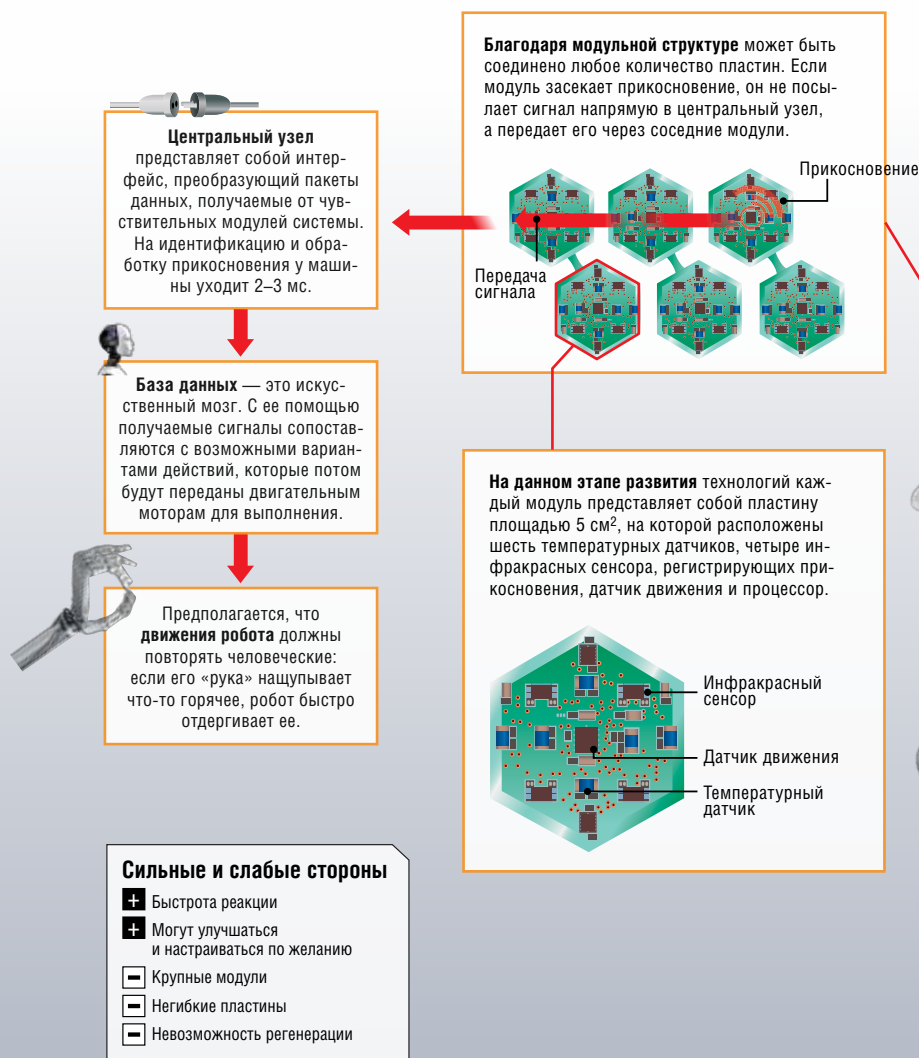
**Центральный узел** представляет собой интерфейс, преобразующий пакеты данных, получаемые от чувствительных модулей системы. На идентификацию и обработку прикосновения у машины уходит 2–3 мс.

**База данных** — это искусственный мозг. С ее помощью получаемые сигналы сопоставляются с возможными вариантами действий, которые потом будут переданы двигательным моторам для выполнения.

Предполагается, что **движения робота** должны повторять человеческие: если его «рука» нащупывает что-то горячее, робот быстро отдергивает ее.

**Благодаря модульной структуре** может быть соединено любое количество пластин. Если модуль засекает прикосновение, он не посылает сигнал напрямую в центральный узел, а передает его через соседние модули.

Прикосновение

Передача сигнала

**На данном этапе развития** технологий каждый модуль представляет собой пластину площадью 5 см$^2$, на которой расположены шесть температурных датчиков, четыре инфракрасных сенсора, регистрирующих прикосновения, датчик движения и процессор.

Инфракрасный сенсор

Датчик движения

Температурный датчик

**Сильные и слабые стороны**

+ Быстрота реакции

+ Могут улучшаться и настраиваться по желанию

− Крупные модули

− Негибкие пластины

− Невозможность регенерации